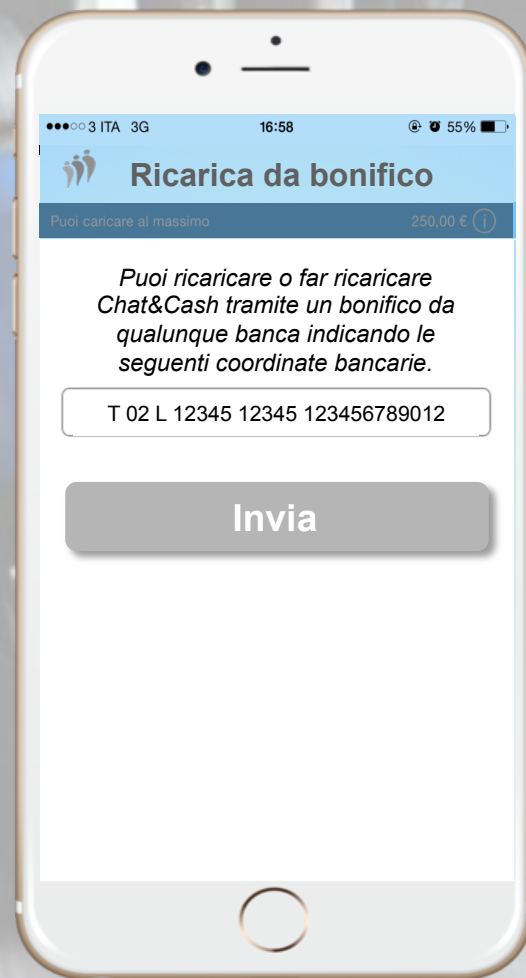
●●●○○ 3 ITA 3G 16:58 55%

Ricarica da bonifico

Puoi caricare al massimo 250,00 €

Puoi ricaricare o far ricaricare Chat&Cash tramite un bonifico da qualunque banca indicando le seguenti coordinate bancarie.

T 02 L 12345 12345 123456789012

Invia